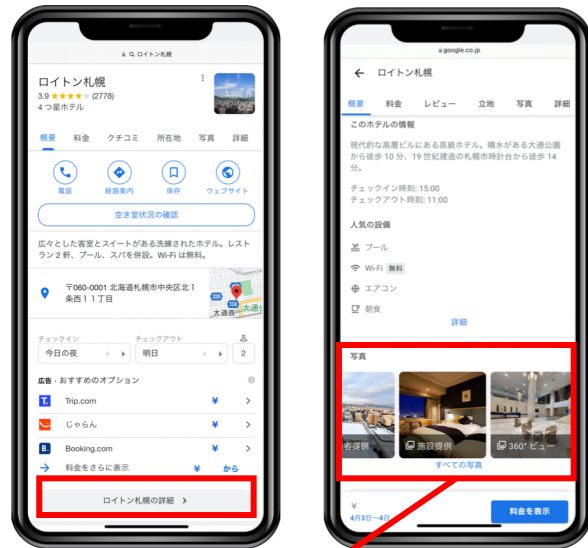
ロイトン札幌

ロイトン札幌
3.9 ★★★★☆ (2778)
4 つ星ホテル

3,592 件

概要 料金 クチコミ 所在地 写真 詳細

電話 経路案内 保存 ウェブサイト

空き室状況の確認

広々とした客室とスイートがある洗練されたホテル。レストラン 2 軒、プール、スパを併設。Wi-Fi は無料。

〒060-0001 北海道札幌市中央区北１条西１１丁目

大通西

チェックイン
今日の夜
チェックアウト
明日
2

広告・おすすめのオプション
Trip.com ¥
じゃらん ¥
Booking.com ¥
料金をさらに表示 ¥ から

ロイトン札幌の詳細 >

google.co.jp

ロイトン札幌

概要 料金 レビュー 立地 写真 詳細

このホテルの情報

現代的な高層ビルにある高級ホテル。噴水がある大通公園から徒歩 10 分、19 世紀建造の札幌市時計台から徒歩 14 分。

チェックイン時刻: 15:00
チェックアウト時刻: 11:00

人気の設備
プール
Wi-Fi 無料
エアコン
朝食

詳細

写真

者提供 施設提供 360° ビュー

すべての写真

¥
4月3日〜4日

料金を表示